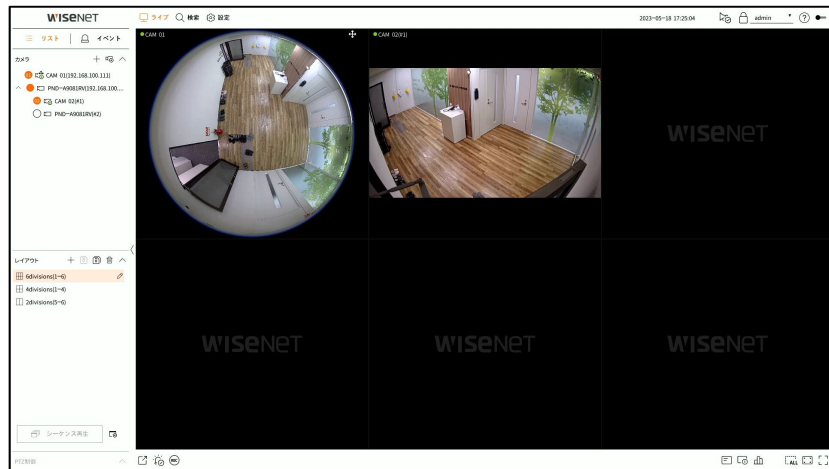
WISENET

ライブ 検索 設定

2023-05-18 17:25:04

admin

リスト | イベント

カメラ

CAM 01(192.168.100.111)

PND-A9081RV(192.168.100....

CAM 02(#1)

PND-A9081RV(#2)

CAM 01

CAM 02(#1)

WISENET

WISENET

WISENET

WISENET

レイアウト

6divisions(1~6)

4divisions(1~4)

2divisions(5~6)

シーケンス再生

PTZ制御

ALL